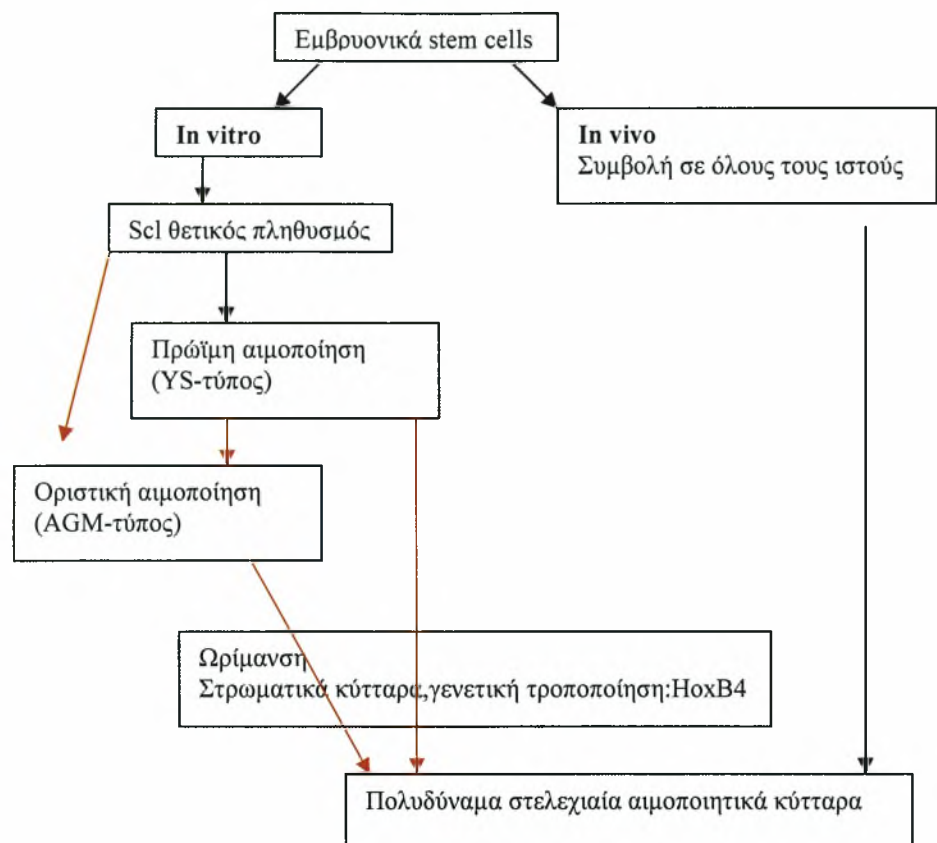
Εμβρυονικά stem cells

In vitro

In vivo
Συμβολή σε όλους τους ιστούς

Scl θετικός πληθυσμός

Πρώϊμη αιμοποίηση
(YS-τύπος)

Οριστική αιμοποίηση
(AGM-τύπος)

Ωρίμανση
Στρωματικά κύτταρα,γενετική τροποποίηση:HoxB4

Πολυδύναμα στελεχιαία αιμοποιητικά κύτταρα